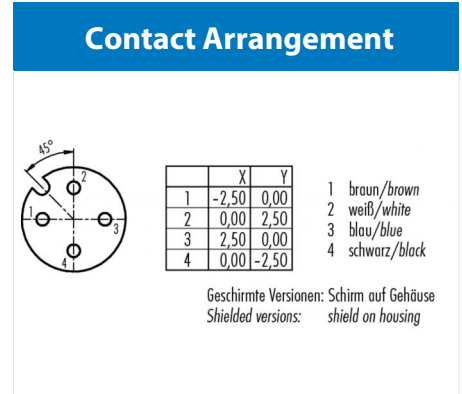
Contact Arrangement

45°
2
1
3
4

|   | X | Y |
|---|---|---|
| 1 | -2,50 | 0,00 |
| 2 | 0,00 | 2,50 |
| 3 | 2,50 | 0,00 |
| 4 | 0,00 | -2,50 |

1 braun/brown
2 weiß/white
3 blau/blue
4 schwarz/black

Geschirmte Versionen: Schirm auf Gehäuse
Shielded versions: shield on housing